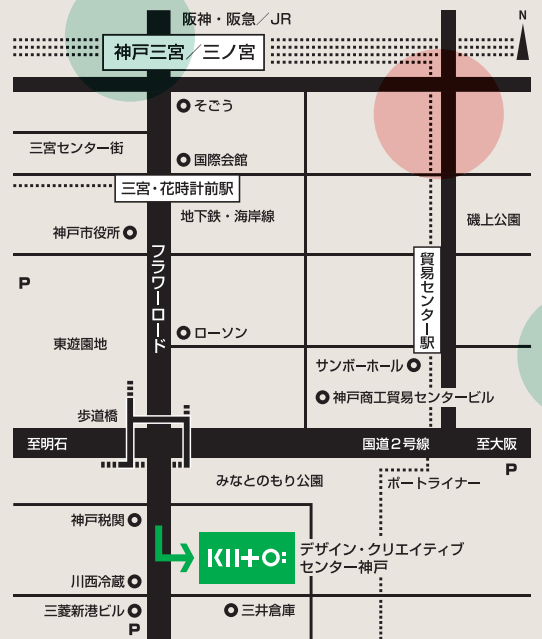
阪神・阪急／JR

N

神戸三宮／三ノ宮

そごう

三宮センター街

国際会館

三宮・花時計前駅

地下鉄・海岸線

磯上公園

神戸市役所

フラワーロード

貿易センター駅

P

ローソン

東遊園地

サンボーホール

神戸商工貿易センタービル

歩道橋

至明石

国道２号線

至大阪

P

みなとのもり公園

ポートライナー

神戸税関

KIITO

デザイン・クリエイティブセンター神戸

川西冷蔵

三菱新港ビル

三井倉庫

P